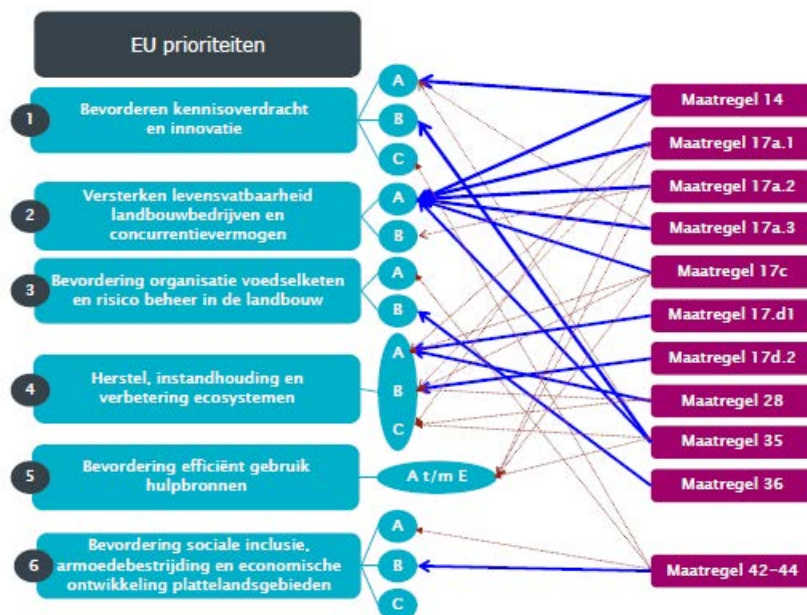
EU prioriteiten

1 Bevorderen kennisoverdracht en innovatie
A
B
C

2 Versterken levensvatbaarheid landbouwbedrijven en concurrentievermogen
A
B

3 Bevordering organisatie voedselketen en risico beheer in de landbouw
A
B

4 Herstel, instandhouding en verbetering ecosystemen
A
B
C

5 Bevordering efficiënt gebruik hulpbronnen
A t/m E

6 Bevordering sociale inclusie, armoedebestrijding en economische ontwikkeling plattelandsgebieden
A
B
C

Maatregel 14
Maatregel 17a.1
Maatregel 17a.2
Maatregel 17a.3
Maatregel 17c
Maatregel 17.d1
Maatregel 17d.2
Maatregel 28
Maatregel 35
Maatregel 36
Maatregel 42-44